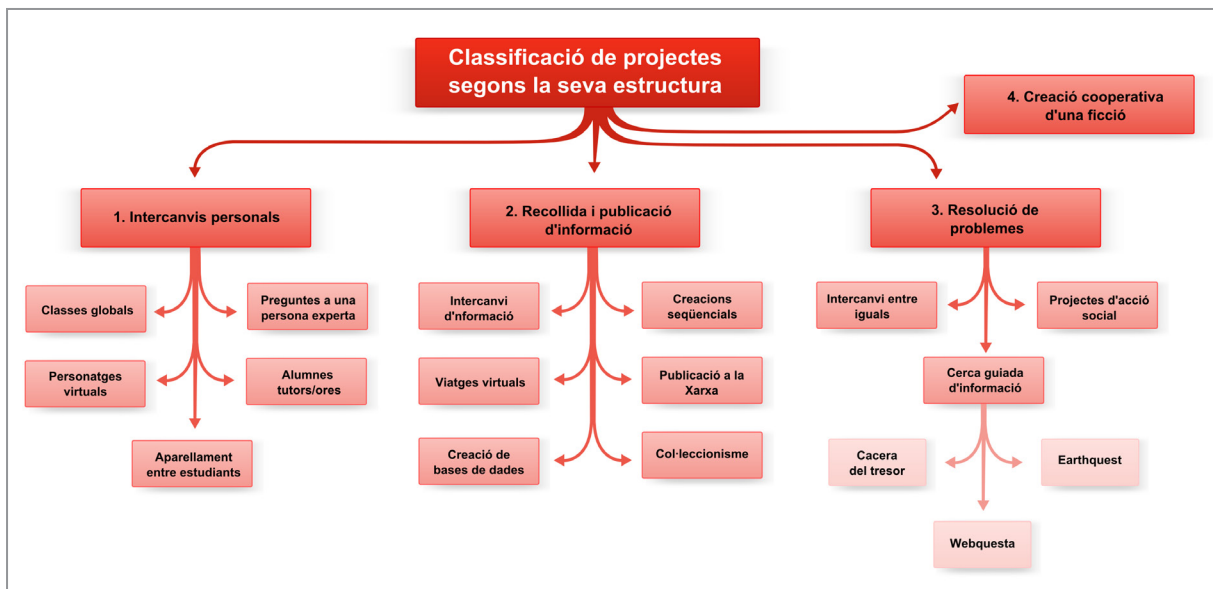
Classificació de projectes segons la seva estructura

4. Creació cooperativa d'una ficció

1. Intercanvis personals

Classes globals

Preguntes a una persona experta

Personatges virtuals

Alumnes tutors/ores

Aparellament entre estudiants

2. Recollida i publicació d'informació

Intercanvi d'nformació

Creacions seqüencials

Viatges virtuals

Publicació a la Xarxa

Creació de bases de dades

Col·leccionisme

3. Resolució de problemes

Intercanvi entre iguals

Projectes d'acció social

Cerca guiada d'informació

Cacera del tresor

Earthquest

Webquesta